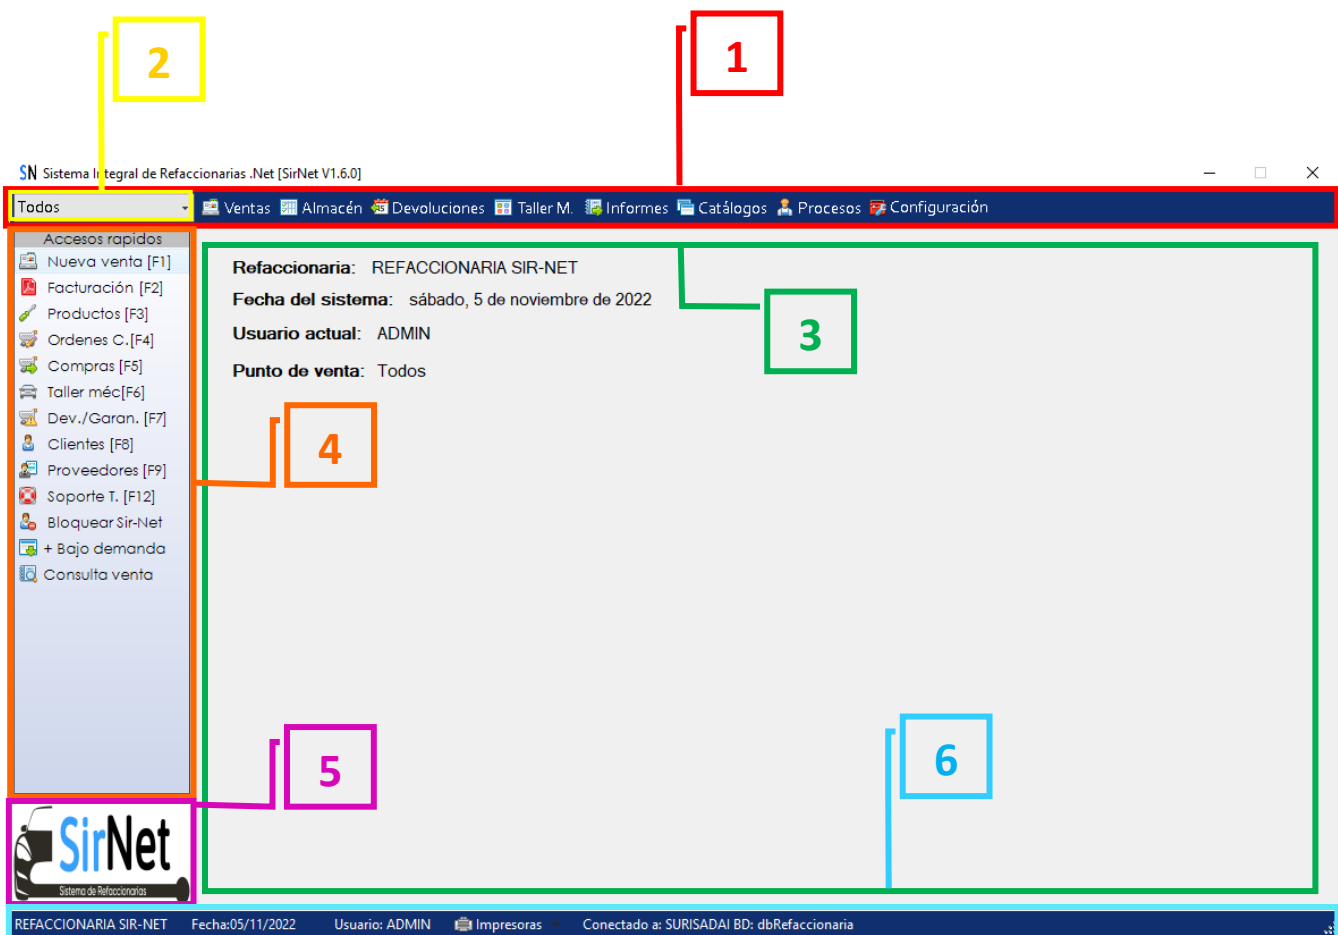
2

1

SN Sistema Integral de Refaccionarias .Net [SirNet V1.6.0]

Todos

Ventas Almacén Devoluciones Taller M. Informes Catálogos Procesos Configuración

Accesos rapidos
Nueva venta [F1]
Facturación [F2]
Productos [F3]
Ordenes C.[F4]
Compras [F5]
Taller méc[F6]
Dev./Garan. [F7]
Clientes [F8]
Proveedores [F9]
Soporte T. [F12]
Bloquear Sir-Net
+ Bajo demanda
Consulta venta

Refaccionaria: REFACCIONARIA SIR-NET
Fecha del sistema: sábado, 5 de noviembre de 2022
Usuario actual: ADMIN
Punto de venta: Todos

3

4

5

6

SirNet
Sistema de Refaccionarias

REFACCIONARIA SIR-NET Fecha:05/11/2022 Usuario: ADMIN Impresoras Conectado a: SURISADAI BD: dbRefaccionaria